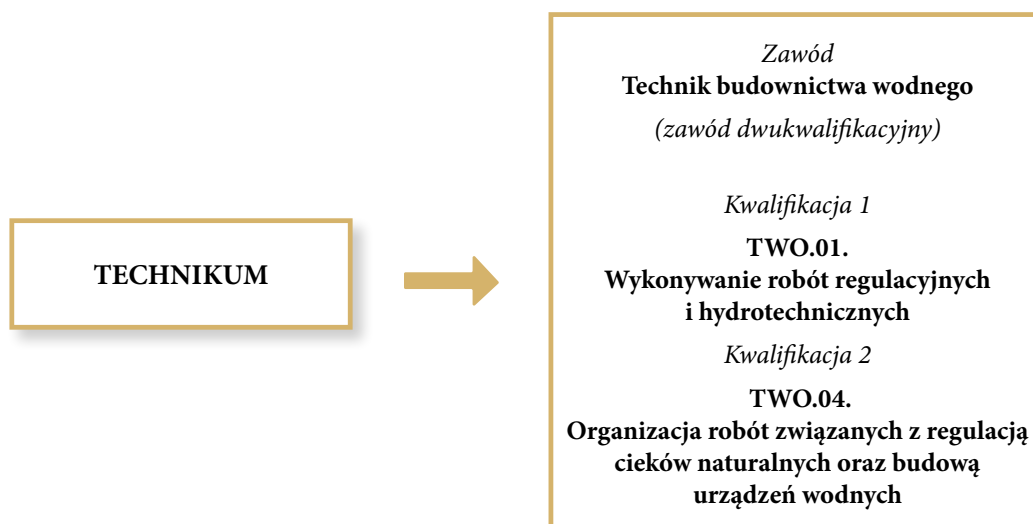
TECHNIKUM

Zawód
Technik budownictwa wodnego
(zawód dwukwalifikacyjny)

Kwalifikacja 1
TWO.01.
Wykonywanie robót regulacyjnych i hydrotechnicznych

Kwalifikacja 2
TWO.04.
Organizacja robót związanych z regulacją cieków naturalnych oraz budową urządzeń wodnych